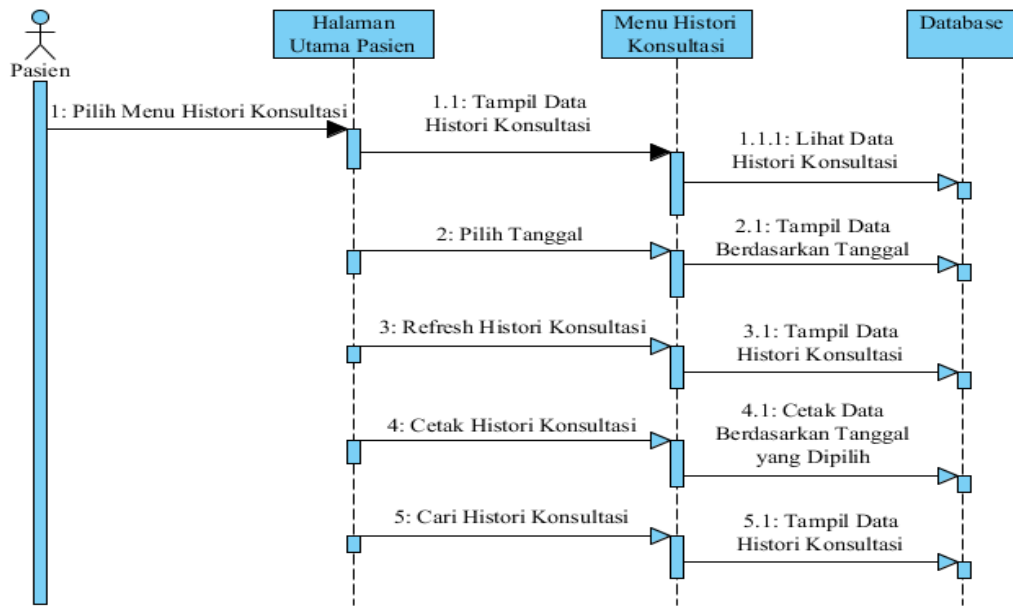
Pasien

Halaman Utama Pasien

Menu Histori Konsultasi

Database

1: Pilih Menu Histori Konsultasi

1.1: Tampil Data Histori Konsultasi

1.1.1: Lihat Data Histori Konsultasi

2: Pilih Tanggal

2.1: Tampil Data Berdasarkan Tanggal

3: Refresh Histori Konsultasi

3.1: Tampil Data Histori Konsultasi

4: Cetak Histori Konsultasi

4.1: Cetak Data Berdasarkan Tanggal yang Dipilih

5: Cari Histori Konsultasi

5.1: Tampil Data Histori Konsultasi